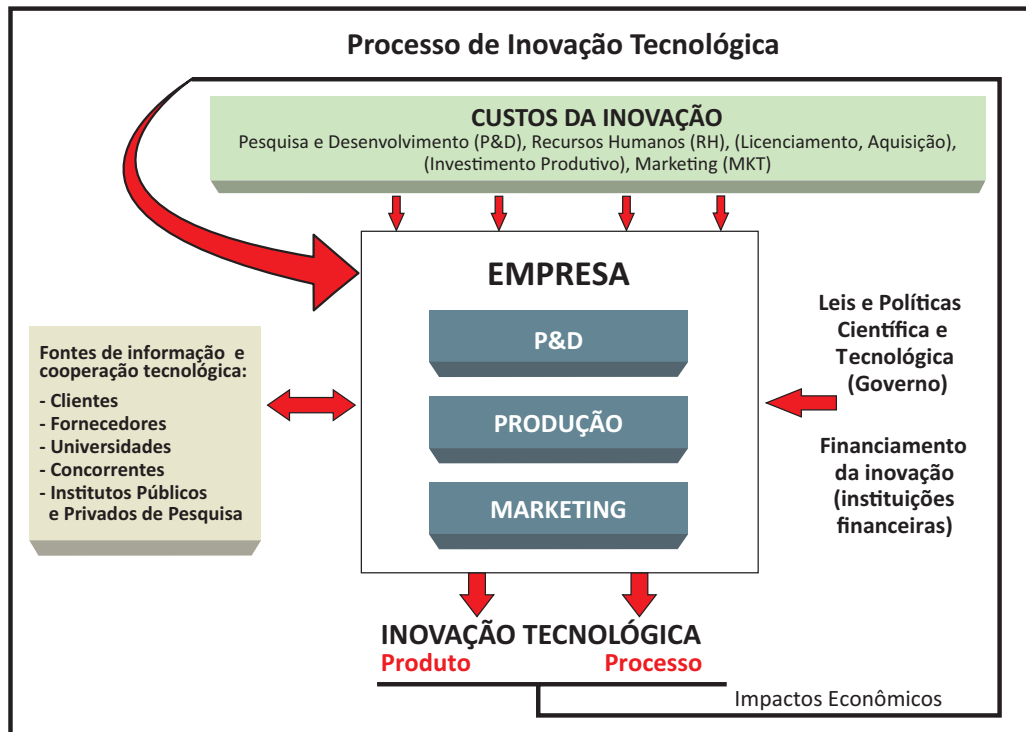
Processo de Inovação Tecnológica

CUSTOS DA INOVAÇÃO
Pesquisa e Desenvolvimento (P&D), Recursos Humanos (RH), (Licenciamento, Aquisição), (Investimento Produtivo), Marketing (MKT)

EMPRESA

P&D

PRODUÇÃO

MARKETING

Fontes de informação e cooperação tecnológica:
- Clientes
- Fornecedores
- Universidades
- Concorrentes
- Institutos Públicos e Privados de Pesquisa

Leis e Políticas Científica e Tecnológica (Governo)

Financiamento da inovação (instituições financeiras)

INOVAÇÃO TECNOLÓGICA
Produto Processo

Impactos Econômicos